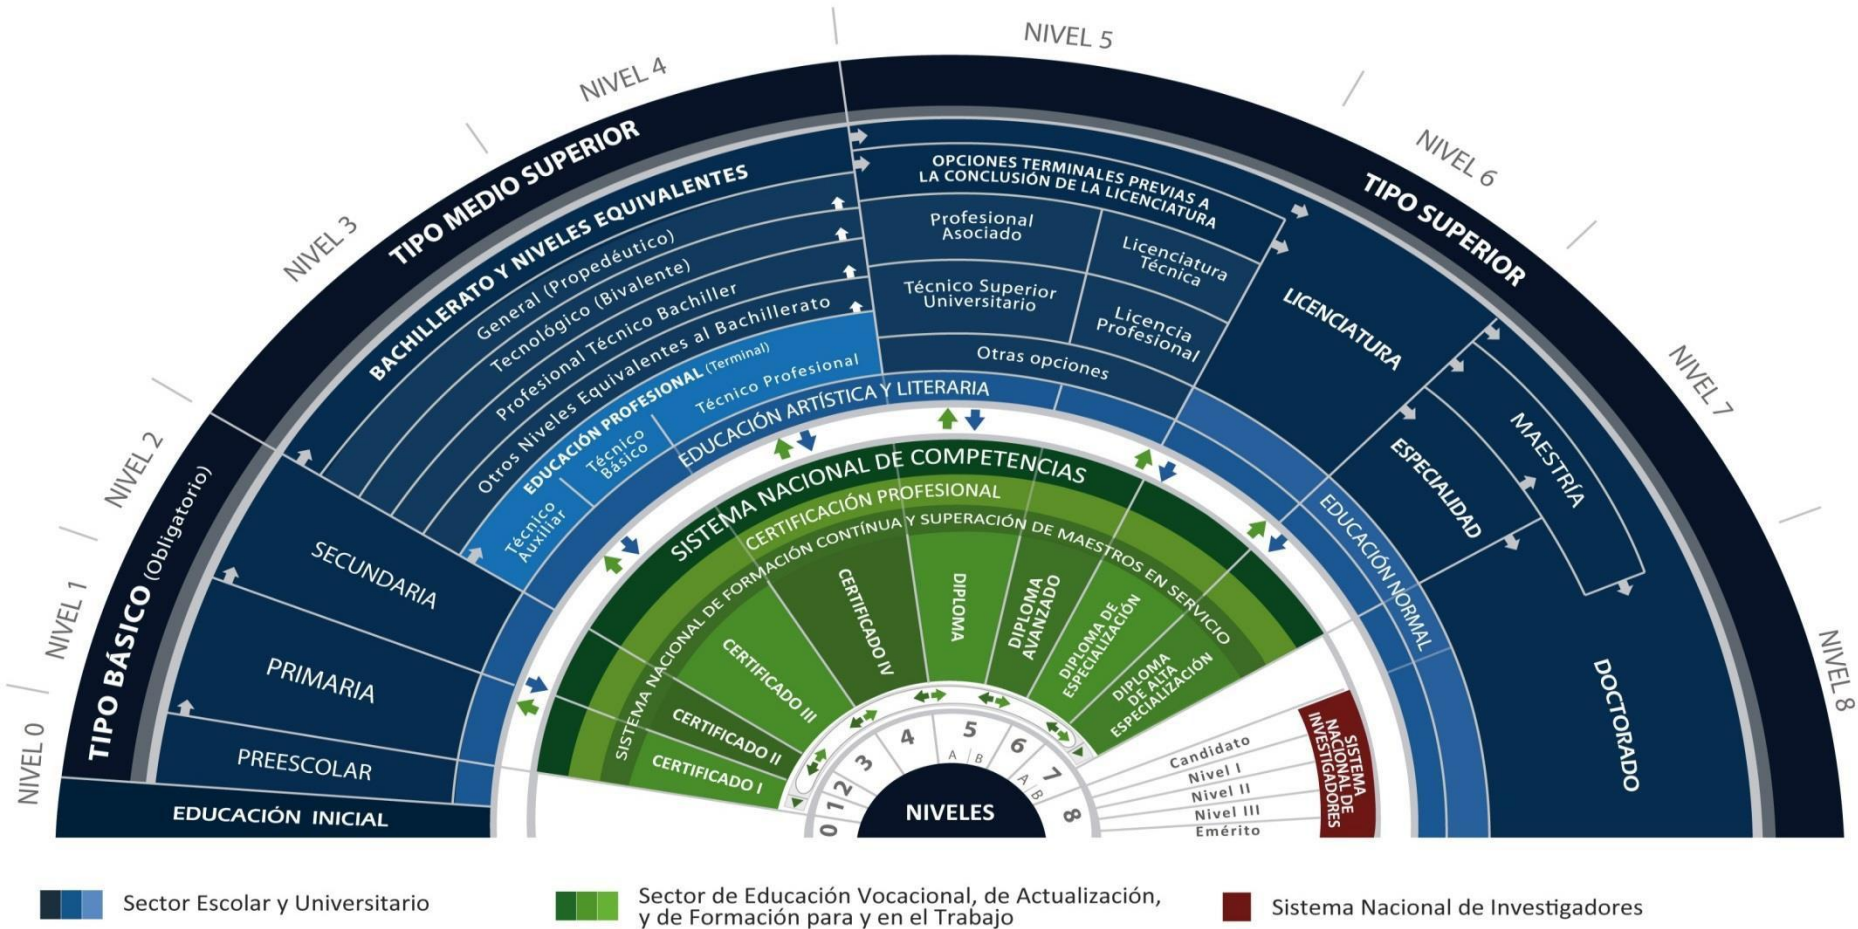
NIVEL 0
NIVEL 1
NIVEL 2
NIVEL 3
NIVEL 4
NIVEL 5
NIVEL 6
NIVEL 7
NIVEL 8

TIPO BÁSICO (Obligatorio)
EDUCACIÓN INICIAL
PREESCOLAR
PRIMARIA
SECUNDARIA

TIPO MEDIO SUPERIOR
BACHILLERATO Y NIVELES EQUIVALENTES
General (Propedéutico)
Tecnológico (Bivalente)
Profesional Técnico Bachiller
Otros Niveles Equivalentes al Bachillerato
EDUCACIÓN PROFESIONAL (Terminal)
Técnico Auxiliar
Técnico Básico
Técnico Profesional
EDUCACIÓN ARTÍSTICA Y LITERARIA

OPCIONES TERMINALES PREVIAS A LA CONCLUSIÓN DE LA LICENCIATURA
Profesional Asociado
Licenciatura Técnica
Técnico Superior Universitario
Licencia Profesional
Otras opciones

TIPO SUPERIOR
LICENCIATURA
ESPECIALIDAD
MAESTRÍA
DOCTORADO
EDUCACIÓN NORMAL

SISTEMA NACIONAL DE COMPETENCIAS
CERTIFICACIÓN PROFESIONAL
SISTEMA NACIONAL DE FORMACIÓN CONTÍNUA Y SUPERACIÓN DE MAESTROS EN SERVICIO
CERTIFICADO I
CERTIFICADO II
CERTIFICADO III
CERTIFICADO IV
DIPLOMA
DIPLOMA AVANZADO
DIPLOMA DE ESPECIALIZACIÓN
DIPLOMA DE ALTA ESPECIALIZACIÓN

SISTEMA NACIONAL DE INVESTIGADORES
Candidato
Nivel I
Nivel II
Nivel III
Emérito

NIVELES
0 1 2 3 4 5 A B 6 A B 7 8

Sector Escolar y Universitario
Sector de Educación Vocacional, de Actualización, y de Formación para y en el Trabajo
Sistema Nacional de Investigadores